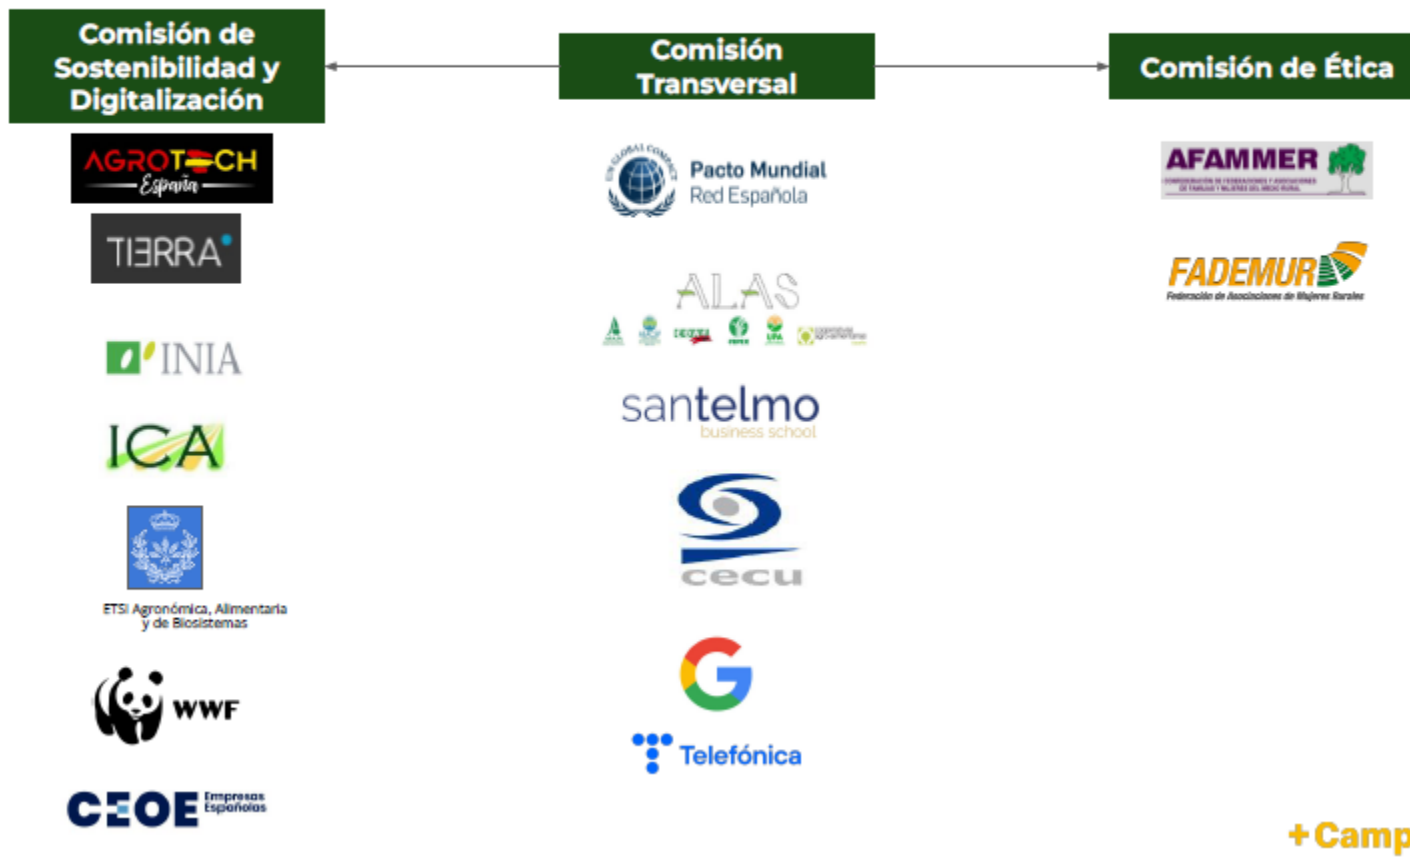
Comisión de Sostenibilidad y Digitalización

Comisión Transversal

Comisión de Ética

AGROTECH España

TIERRA

INIA

ICA

ETSI Agronómica, Alimentaria y de Biosistemas

WWF

CEOE Empresas Españolas

UN GLOBAL COMPACT Pacto Mundial Red Española

ALAS

santelmo business school

cecu

Telefónica

AFAMMER

FADEMUR Federación de Asociaciones de Mujeres Rurales

+Camp